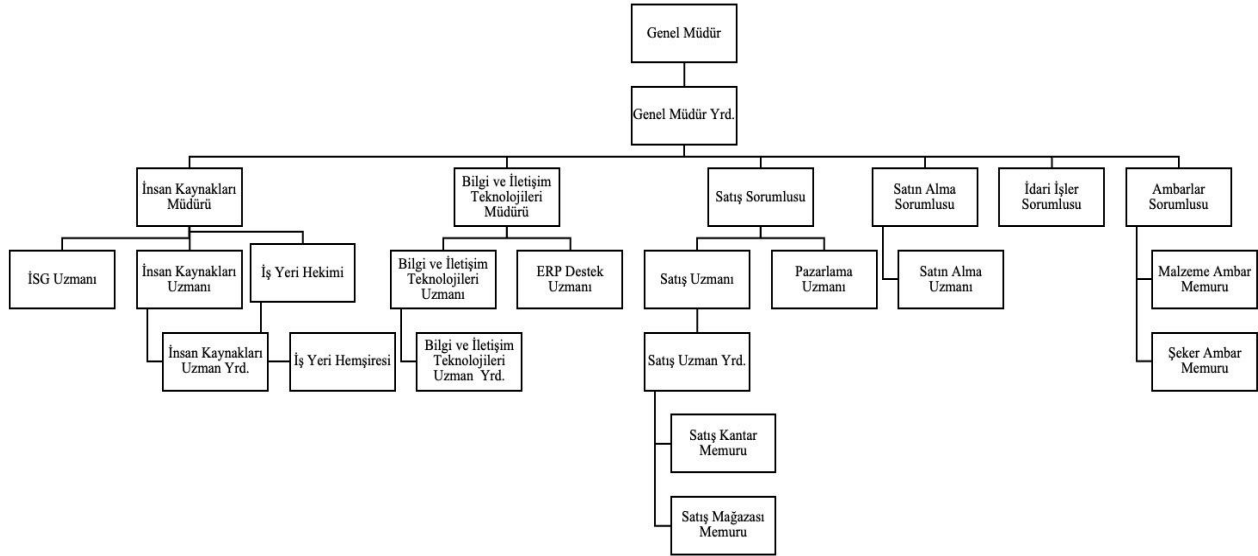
Genel Müdür

Genel Müdür Yrd.

İnsan Kaynakları Müdürü

Bilgi ve İletişim Teknolojileri Müdürü

Satış Sorumlusu

Satın Alma Sorumlusu

İdari İşler Sorumlusu

Ambarlar Sorumlusu

İSG Uzmanı

İnsan Kaynakları Uzmanı

İş Yeri Hekimi

İnsan Kaynakları Uzman Yrd.

İş Yeri Hemşiresi

Bilgi ve İletişim Teknolojileri Uzmanı

ERP Destek Uzmanı

Bilgi ve İletişim Teknolojileri Uzman Yrd.

Satış Uzmanı

Pazarlama Uzmanı

Satış Uzman Yrd.

Satış Kantar Memuru

Satış Mağazası Memuru

Satın Alma Uzmanı

Malzeme Ambar Memuru

Şeker Ambar Memuru